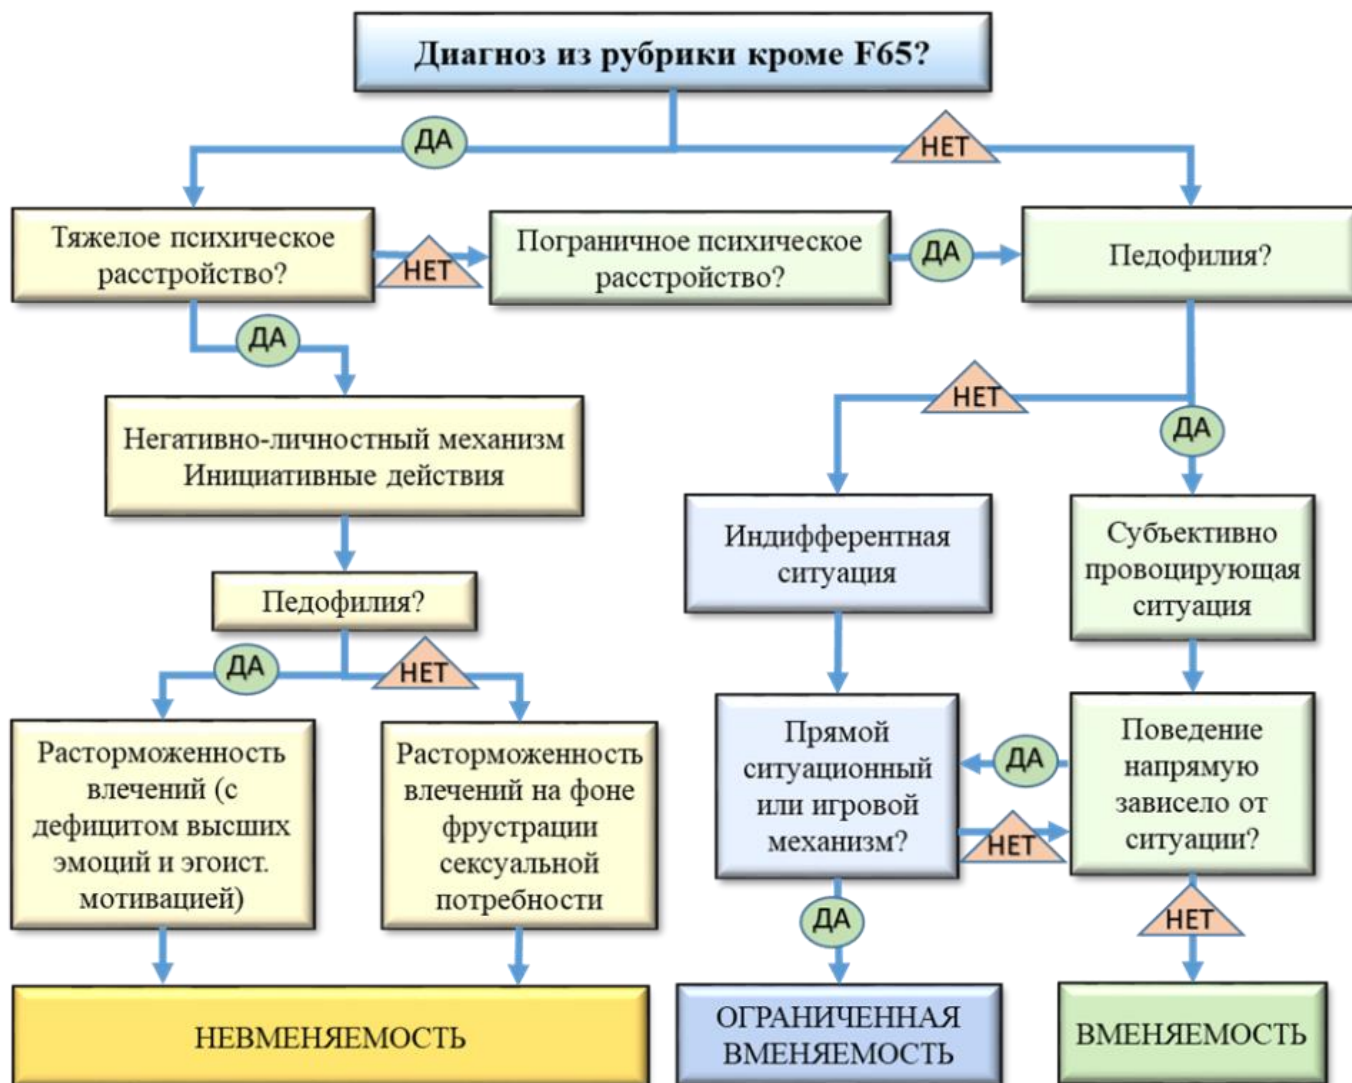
Диагноз из рубрики кроме F65?

ДА

НЕТ

Тяжелое психическое расстройство?

НЕТ

Пограничное психическое расстройство?

ДА

Педофилия?

ДА

Негативно-личностный механизм Инициативные действия

НЕТ

ДА

Педофилия?

Индифферентная ситуация

Субъективно провоцирующая ситуация

ДА

НЕТ

Расторможенность влечений (с дефицитом высших эмоций и эгоист. мотивацией)

Расторможенность влечений на фоне фрустрации сексуальной потребности

Прямой ситуационный или игровой механизм?

ДА

НЕТ

Поведение напрямую зависело от ситуации?

ДА

НЕТ

НЕВМЕНЯЕМОСТЬ

ОГРАНИЧЕННАЯ ВМЕНЯЕМОСТЬ

ВМЕНЯЕМОСТЬ